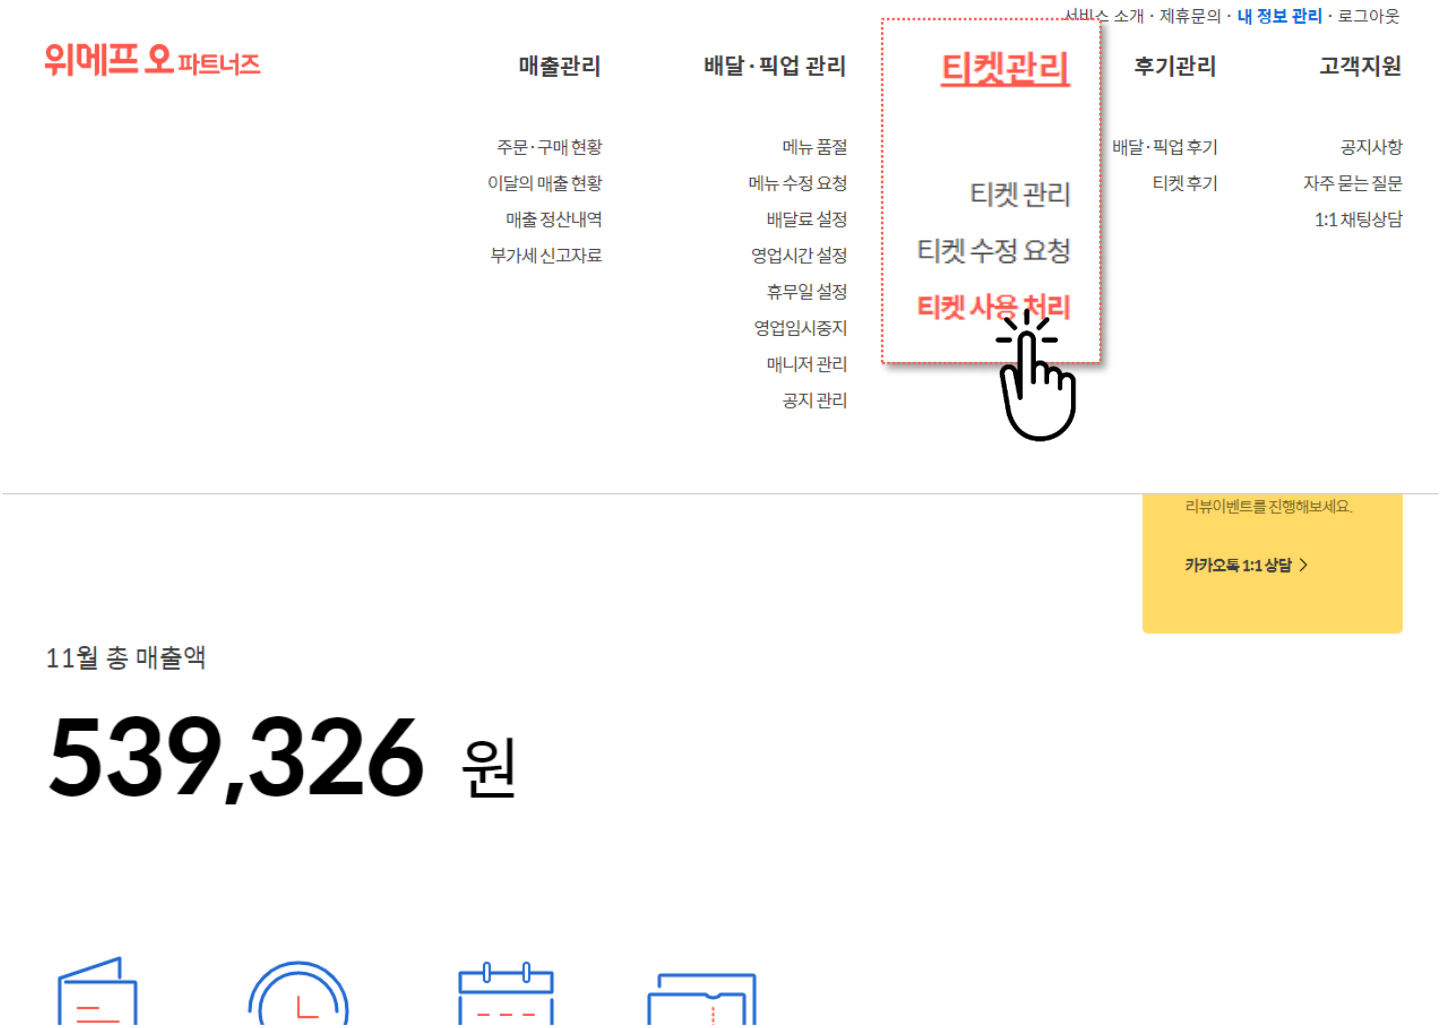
서비스 소개 · 제휴문의 · 내 정보 관리 · 로그아웃

위메프 오 파트너스

매출관리
주문·구매 현황
이달의 매출 현황
매출 정산내역
부가세 신고자료

배달·픽업 관리
메뉴 품절
메뉴 수정 요청
배달료 설정
영업시간 설정
휴무일 설정
영업임시중지
매니저 관리
공지 관리

티켓관리
티켓 관리
티켓 수정 요청
티켓 사용 처리

후기관리
배달·픽업 후기
티켓 후기

고객지원
공지사항
자주 묻는 질문
1:1 채팅상담

리뷰이벤트를 진행해보세요.
카카오톡 1:1 상담 >

11월 총 매출액
539,326 원